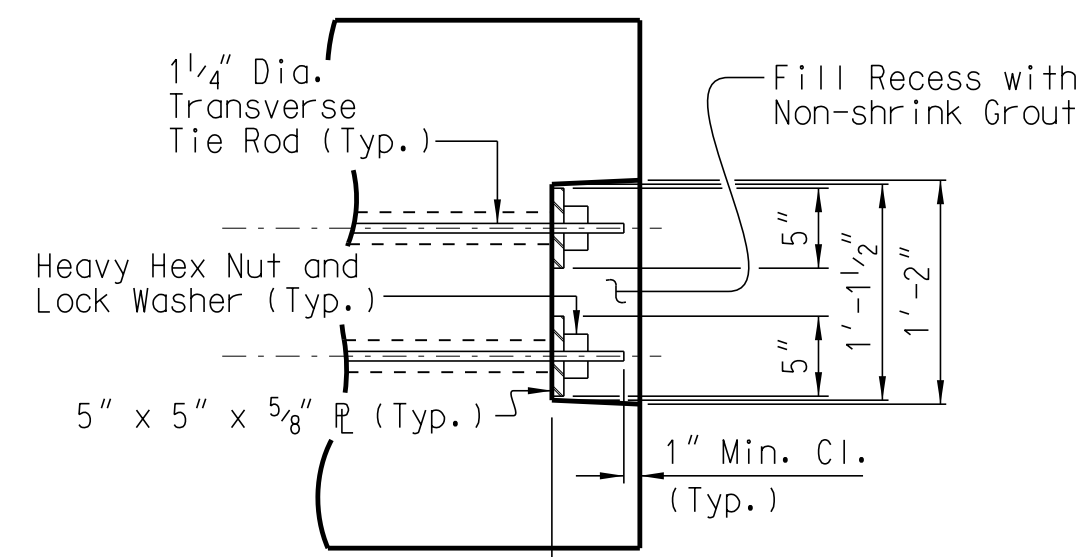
$1\frac{1}{4}$" Dia. Transverse Tie Rod (Typ.)

Fill Recess with Non-shrink Grout

Heavy Hex Nut and Lock Washer (Typ.)

5"

5"

$1'-1\frac{1}{2}$"

1'-2"

5" x 5" x $\frac{5}{8}$" $\mathrm{P\!\!\!L}$ (Typ.)

1" Min. Cl. (Typ.)